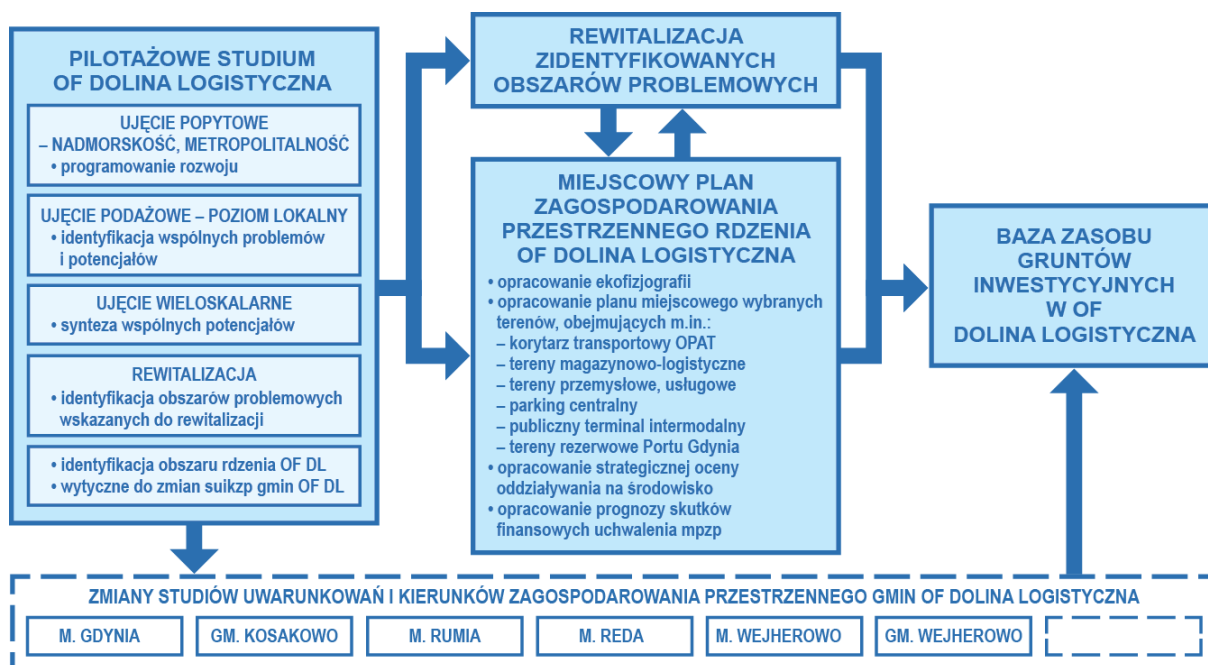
PILOTAŻOWE STUDIUM OF DOLINA LOGISTYCZNA

UJĘCIE POPYTOWE – NADMORSKOŚĆ, METROPOLITALNOŚĆ
• programowanie rozwoju

UJĘCIE PODAŻOWE – POZIOM LOKALNY
• identyfikacja wspólnych problemów i potencjałów

UJĘCIE WIELOSKALARNE
• synteza wspólnych potencjałów

REWITALIZACJA
• identyfikacja obszarów problemowych wskazanych do rewitalizacji

• identyfikacja obszaru rdzenia OF DL
• wytyczne do zmian suikzp gmin OF DL

REWITALIZACJA ZIDENTYFIKOWANYCH OBSZARÓW PROBLEMOWYCH

MIEJSCOWY PLAN ZAGOSPODAROWANIA PRZESTRZENNEGO RDZENIA OF DOLINA LOGISTYCZNA
• opracowanie ekofizjografii
• opracowanie planu miejscowego wybranych terenów, obejmujących m.in.:
– korytarz transportowy OPAT
– tereny magazynowo-logistyczne
– tereny przemysłowe, usługowe
– parking centralny
– publiczny terminal intermodalny
– tereny rezerwowe Portu Gdynia
• opracowanie strategicznej oceny oddziaływania na środowisko
• opracowanie prognozy skutków finansowych uchwalenia mpzp

BAZA ZASOBU GRUNTÓW INWESTYCYJNYCH W OF DOLINA LOGISTYCZNA

ZMIANY STUDIÓW UWARUNKOWAŃ I KIERUNKÓW ZAGOSPODAROWANIA PRZESTRZENNEGO GMIN OF DOLINA LOGISTYCZNA

M. GDYNIA | GM. KOSAKOWO | M. RUMIA | M. REDA | M. WEJHEROWO | GM. WEJHEROWO